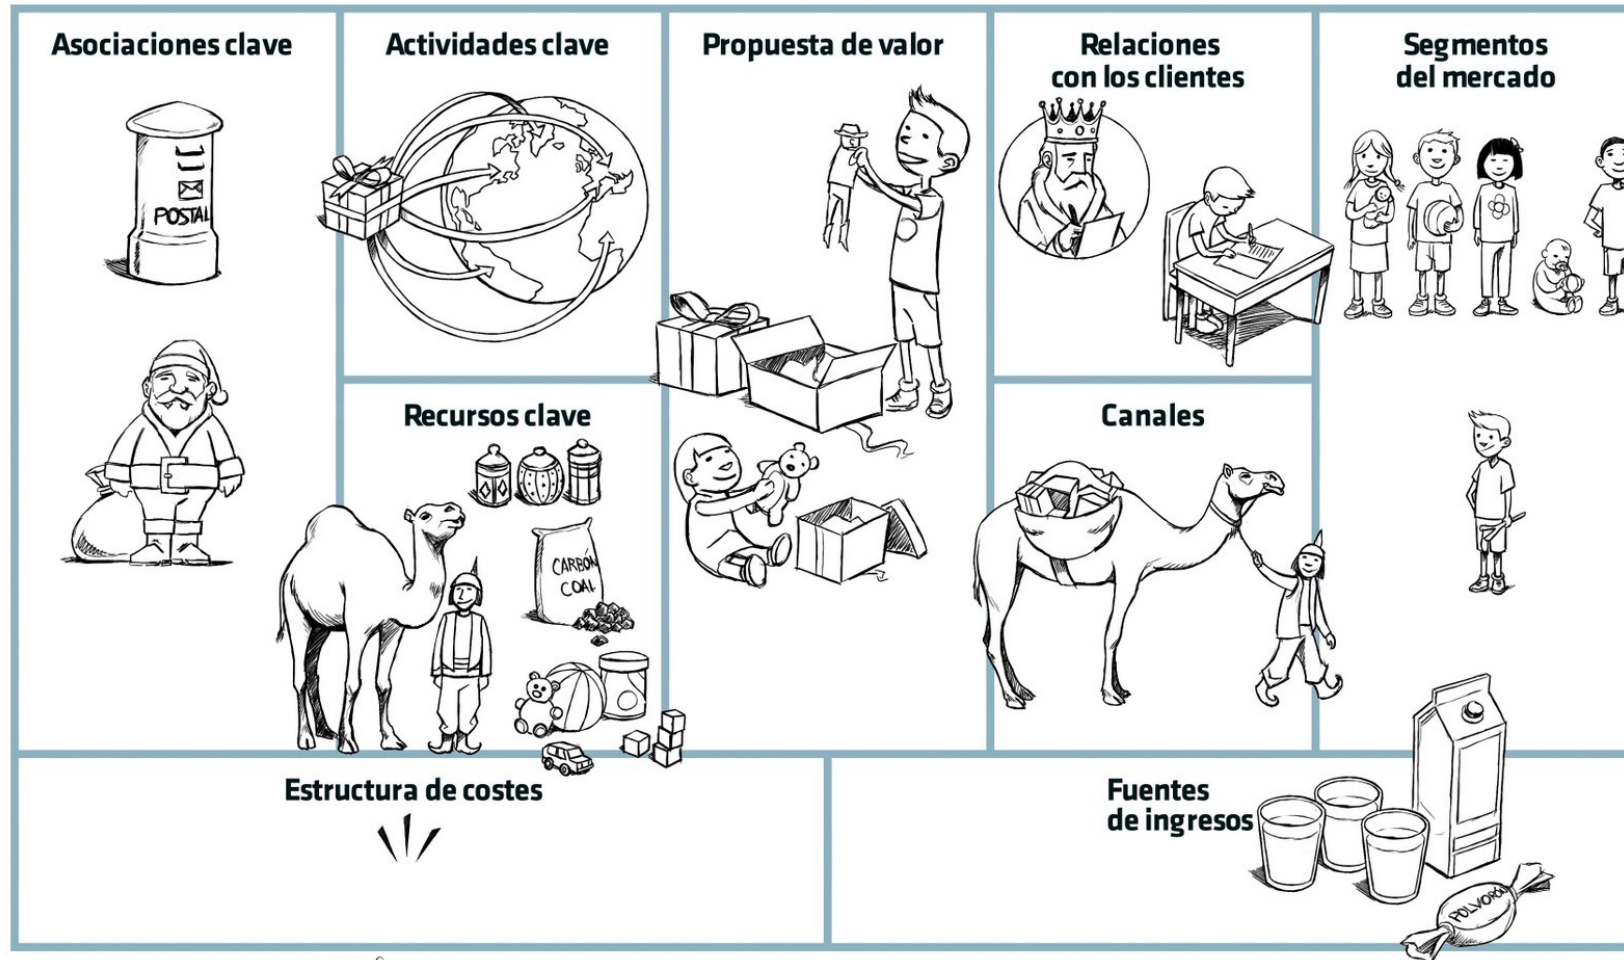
Asociaciones clave

POSTAL

Actividades clave

Propuesta de valor

Relaciones con los clientes

Segmentos del mercado

Recursos clave

CARBON COAL

Canales

Estructura de costes

Fuentes de ingresos

POLVORÓN